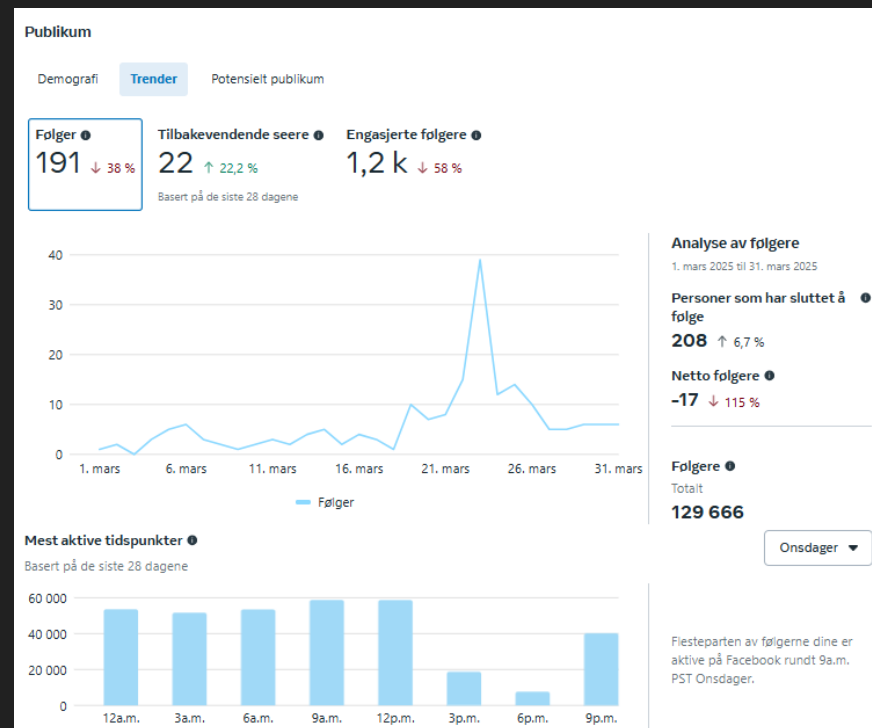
Publikum

Demografi Trender Potensielt publikum

Følger 191 ↓ 38 %

Tilbakevendende seere 22 ↑ 22,2 %
Basert på de siste 28 dagene

Engasjerte følgere 1,2 k ↓ 58 %

40
30
20
10
0
1. mars 6. mars 11. mars 16. mars 21. mars 26. mars 31. mars

Følger

Analyse av følgere
1. mars 2025 til 31. mars 2025

Personer som har sluttet å følge
208 ↑ 6,7 %

Netto følgere
-17 ↓ 115 %

Følgere
Totalt
129 666

Mest aktive tidspunkter
Basert på de siste 28 dagene

Onsdager

60 000
40 000
20 000
0
12a.m. 3a.m. 6a.m. 9a.m. 12p.m. 3p.m. 6p.m. 9p.m.

Flesteparten av følgerne dine er aktive på Facebook rundt 9a.m. PST Onsdager.